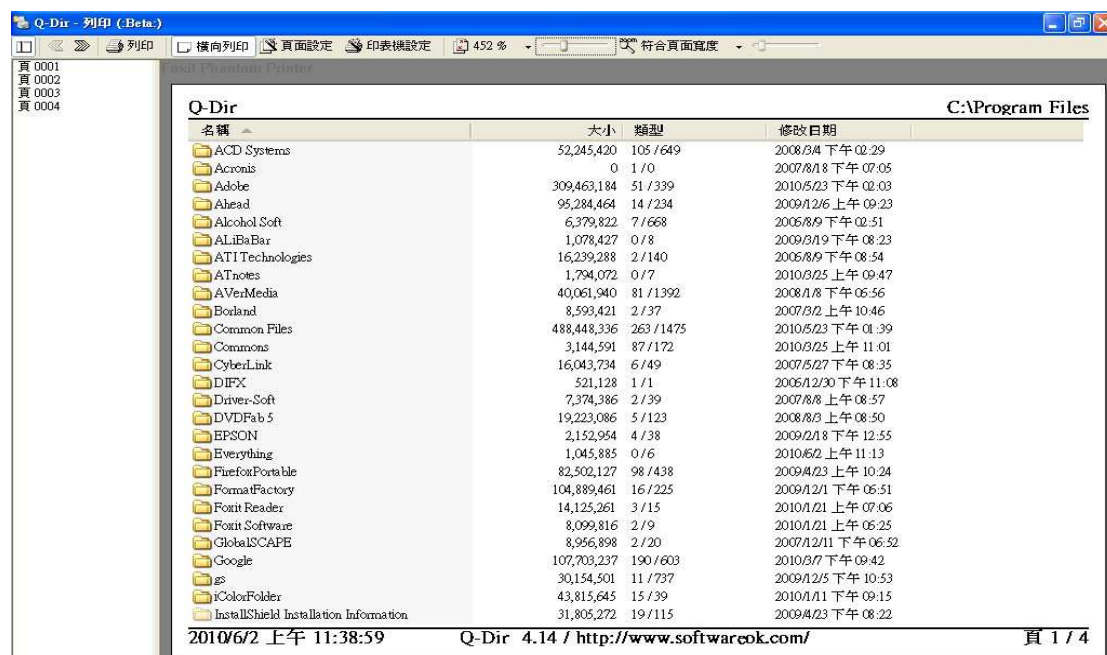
Q-Dir - 列印 (:Beta:)

列印 | 橫向列印 | 頁面設定 | 印表機設定 | 452 % | 符合頁面寬度

頁 0001
頁 0002
頁 0003
頁 0004

Foxit Phantom Printer

Q-Dir C:\Program Files

| 名稱 | 大小 | 類型 | 修改日期 |
|---|---|---|---|
| ACD Systems | 52,245,420 | 105 / 649 | 2008/3/4 下午 02:29 |
| Acronis | 0 | 1 / 0 | 2007/8/18 下午 07:05 |
| Adobe | 309,463,184 | 51 / 339 | 2010/5/23 下午 02:03 |
| Ahead | 95,284,464 | 14 / 234 | 2009/12/6 上午 09:23 |
| Alcohol Soft | 6,379,822 | 7 / 668 | 2006/8/9 下午 02:51 |
| ALiBaBar | 1,078,427 | 0 / 8 | 2009/3/19 下午 08:23 |
| ATI Technologies | 16,239,288 | 2 / 140 | 2006/8/9 下午 08:54 |
| ATnotes | 1,794,072 | 0 / 7 | 2010/3/25 上午 09:47 |
| AVerMedia | 40,061,940 | 81 / 1392 | 2008/1/8 下午 05:56 |
| Borland | 8,593,421 | 2 / 37 | 2007/3/2 上午 10:46 |
| Common Files | 488,448,336 | 263 / 1475 | 2010/5/23 下午 01:39 |
| Commons | 3,144,591 | 87 / 172 | 2010/3/25 上午 11:01 |
| CyberLink | 16,043,734 | 6 / 49 | 2007/5/27 下午 08:35 |
| DIFX | 521,128 | 1 / 1 | 2006/12/30 下午 11:08 |
| Driver-Soft | 7,374,386 | 2 / 39 | 2007/8/8 上午 08:57 |
| DVDFab 5 | 19,223,086 | 5 / 123 | 2008/8/3 上午 08:50 |
| EPSON | 2,152,954 | 4 / 38 | 2009/2/18 下午 12:55 |
| Everything | 1,045,885 | 0 / 6 | 2010/6/2 上午 11:13 |
| FirefoxPortable | 82,502,127 | 98 / 438 | 2009/4/23 上午 10:24 |
| FormatFactory | 104,889,461 | 16 / 225 | 2009/12/1 下午 05:51 |
| Foxit Reader | 14,125,261 | 3 / 15 | 2010/1/21 上午 07:06 |
| Foxit Software | 8,099,816 | 2 / 9 | 2010/1/21 上午 05:25 |
| GlobalSCAPE | 8,956,898 | 2 / 20 | 2007/12/11 下午 06:52 |
| Google | 107,703,237 | 190 / 603 | 2010/3/7 下午 09:42 |
| gs | 30,154,501 | 11 / 737 | 2009/12/5 下午 10:53 |
| iColorFolder | 43,815,645 | 15 / 39 | 2010/1/11 下午 09:15 |
| InstallShield Installation Information | 31,805,272 | 19 / 115 | 2009/4/23 下午 08:22 |

2010/6/2 上午 11:38:59 Q-Dir 4.14 / http://www.softwareok.com/ 頁 1 / 4